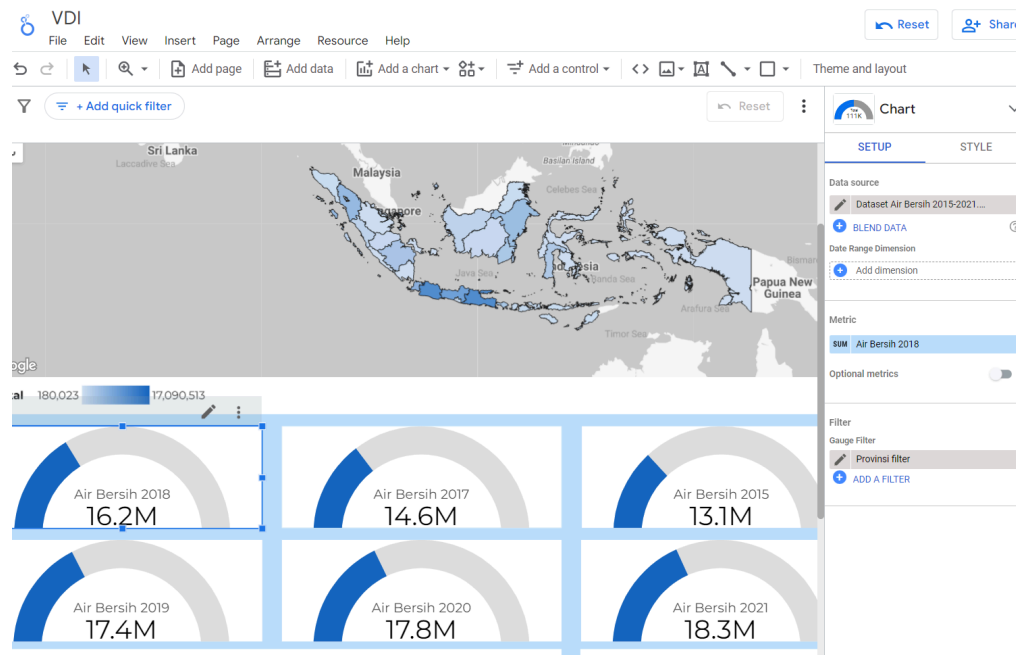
VDI

File Edit View Insert Page Arrange Resource Help

Reset Share

Add page Add data Add a chart Add a control Theme and layout

+ Add quick filter

Reset

Chart

SETUP STYLE

Data source

Dataset Air Bersih 2015-2021....

BLEND DATA

Date Range Dimension

Add dimension

Metric

SUM Air Bersih 2018

Optional metrics

Filter

Gauge Filter

Provinsi filter

ADD A FILTER

Sri Lanka
Laccadive Sea
Malaysia
Basilan Island
Celebes Sea
Java Sea
Banda Sea
Papua New Guinea
Arafura Sea
Timor Sea
Bismar
oogle

al 180,023 17,090,513

Air Bersih 2018
16.2M

Air Bersih 2017
14.6M

Air Bersih 2015
13.1M

Air Bersih 2019
17.4M

Air Bersih 2020
17.8M

Air Bersih 2021
18.3M